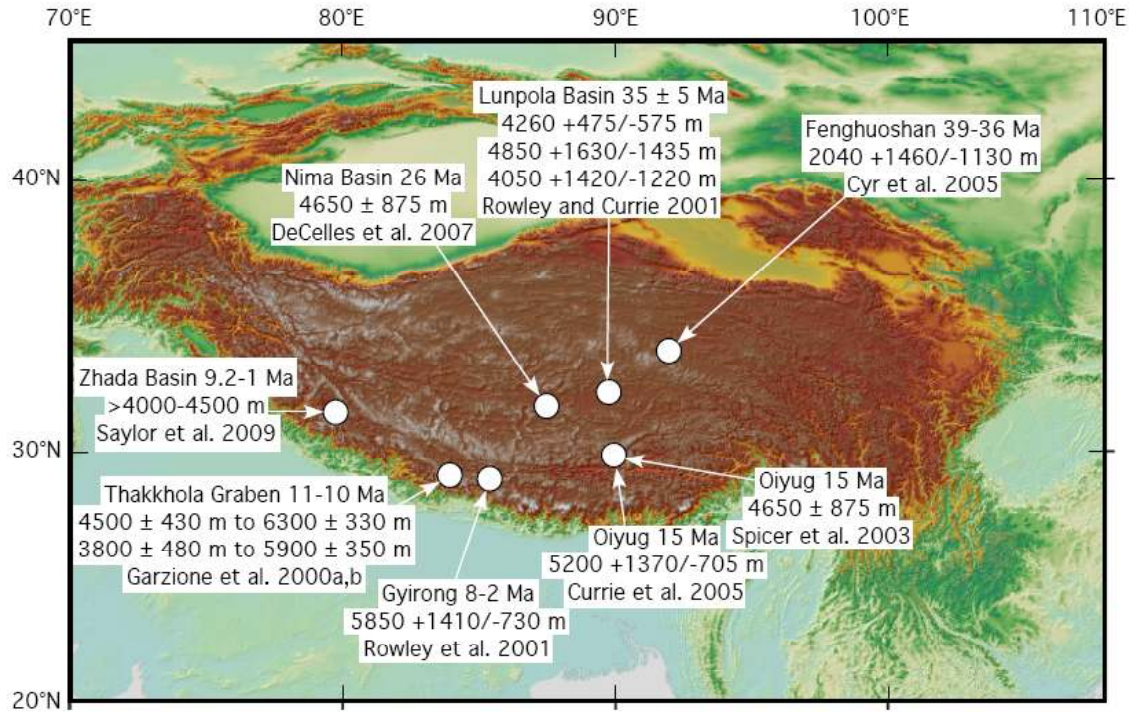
70°E 80°E 90°E 100°E 110°E

40°N

30°N

20°N

Lunpola Basin 35 ± 5 Ma
4260 +475/-575 m
4850 +1630/-1435 m
4050 +1420/-1220 m
Rowley and Currie 2001

Fenghuoshan 39-36 Ma
2040 +1460/-1130 m
Cyr et al. 2005

Nima Basin 26 Ma
4650 ± 875 m
DeCelles et al. 2007

Zhada Basin 9.2-1 Ma
>4000-4500 m
Saylor et al. 2009

Thakkhola Graben 11-10 Ma
4500 ± 430 m to 6300 ± 330 m
3800 ± 480 m to 5900 ± 350 m
Garzione et al. 2000a,b

Oiyug 15 Ma
4650 ± 875 m
Spicer et al. 2003

Oiyug 15 Ma
5200 +1370/-705 m
Currie et al. 2005

Gyirong 8-2 Ma
5850 +1410/-730 m
Rowley et al. 2001